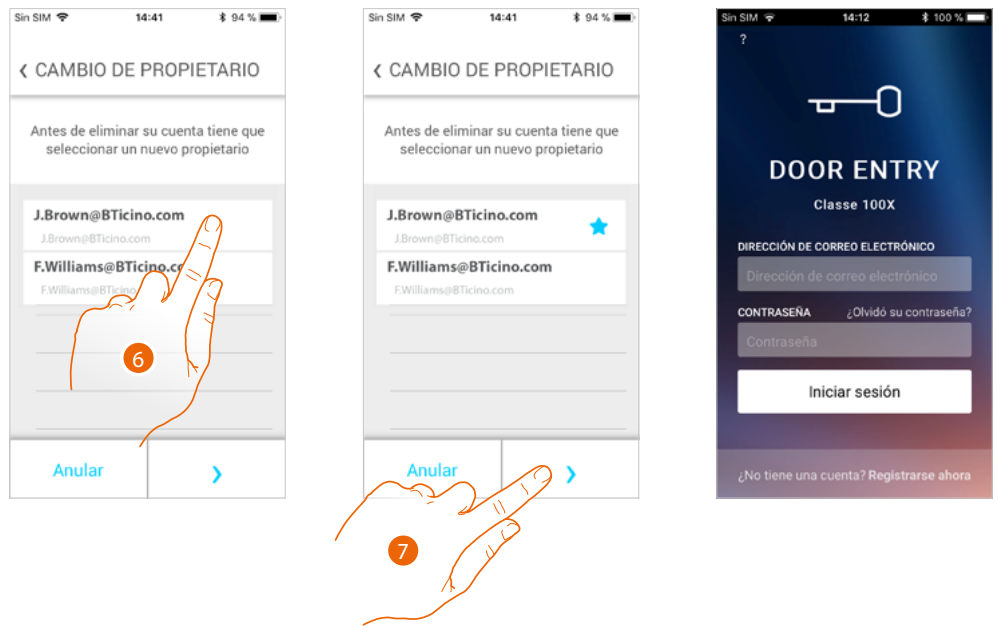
Sin SIM 14:41 94 %

‹ CAMBIO DE PROPIETARIO

Antes de eliminar su cuenta tiene que seleccionar un nuevo propietario

J.Brown@BTicino.com
J.Brown@BTicino.com

F.Williams@BTicino.co
F.Williams@BTicino.com

6

Anular

›

Sin SIM 14:41 94 %

‹ CAMBIO DE PROPIETARIO

Antes de eliminar su cuenta tiene que seleccionar un nuevo propietario

J.Brown@BTicino.com
J.Brown@BTicino.com

F.Williams@BTicino.com
F.Williams@BTicino.com

Anular

›

7

Sin SIM 14:12 100 %

?

DOOR ENTRY

Classe 100X

DIRECCIÓN DE CORREO ELECTRÓNICO

Dirección de correo electrónico

CONTRASEÑA ¿Olvidó su contraseña?

Contraseña

Iniciar sesión

¿No tiene una cuenta? Registrarse ahora